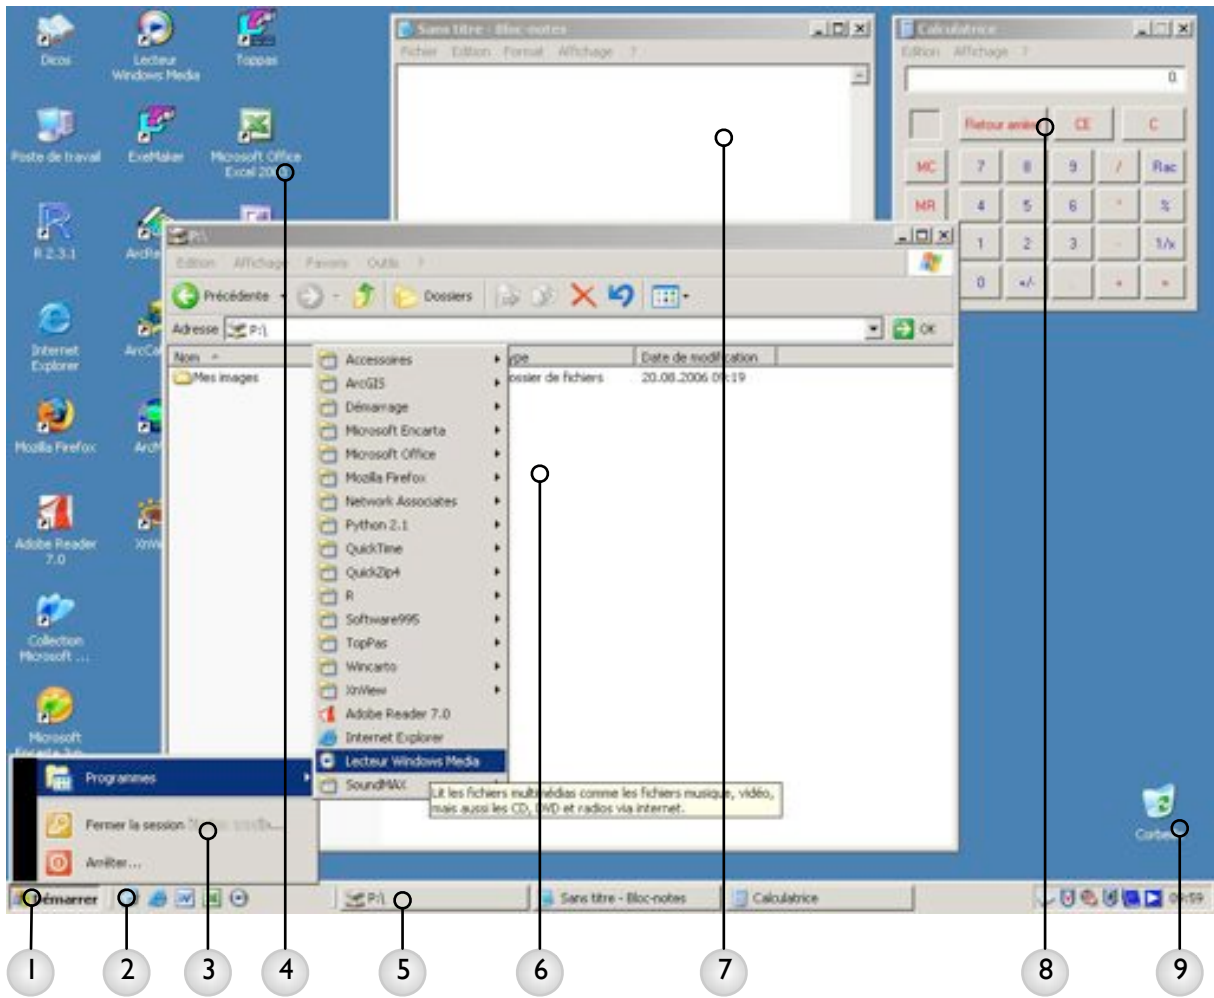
Dicos
Lecteur Windows Media
Toppas
Poste de travail
ExeMaker
Microsoft Office Excel 20
R 2.3.1
ArcRe
Internet Explorer
ArcCa
Mozilla Firefox
ArcM
Adobe Reader 7.0
XnVi
Collection Microsoft ...
Microsoft

Sans titre - Bloc-notes
Fichier Edition Format Affichage ?

Calculatrice
Edition Affichage ?
0
Retour arrière CE C
MC 7 8 9 / Rac
MR 4 5 6 * %
1 2 3 - 1/x
0 +/- . + =

P:\
Edition Affichage Favoris Outils ?
Précédente
Dossiers
Adresse P:\
OK
Nom
Mes images
Type
Dossier de fichiers
Date de modification
20.08.2006 09:19

Accessoires
ArcGIS
Démarrage
Microsoft Encarta
Microsoft Office
Mozilla Firefox
Network Associates
Python 2.1
QuickTime
QuickZip4
R
Software995
TopPas
Wincarto
XnView
Adobe Reader 7.0
Internet Explorer
Lecteur Windows Media
SoundMAX
Lit les fichiers multimédias comme les fichiers musique, vidéo, mais aussi les CD, DVD et radios via internet.

Programmes
Fermer la session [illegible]
Arrêter...

Démarrer
P:\
Sans titre - Bloc-notes
Calculatrice
09:59
Corbe

1 2 3 4 5 6 7 8 9